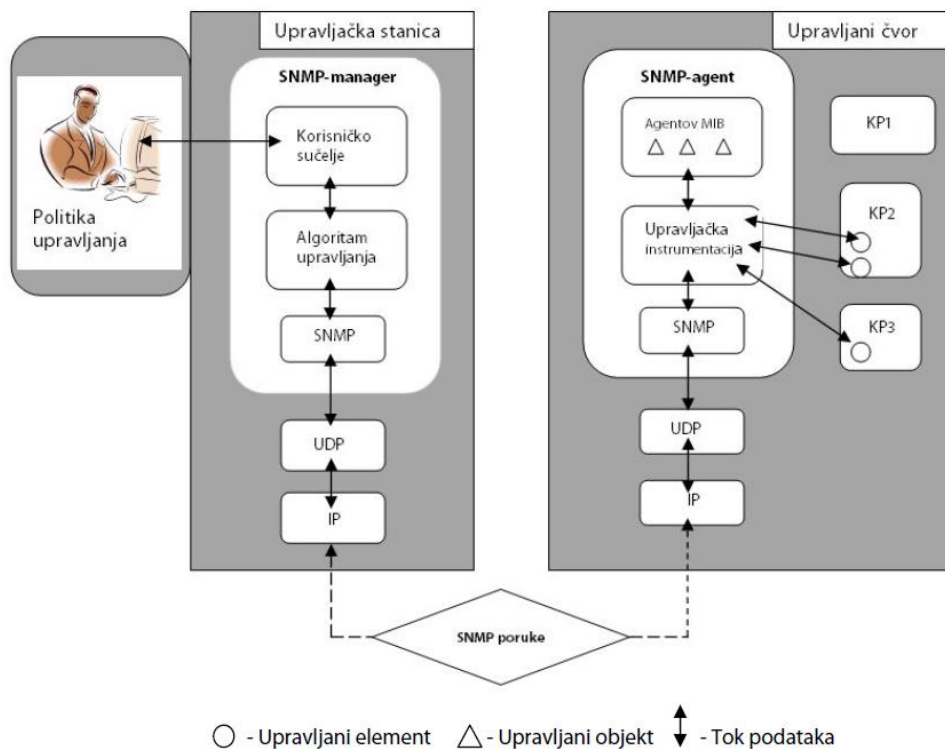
Politika upravljanja

Upravljačka stanica

SNMP-manager

Korisničko sučelje

Algoritam upravljanja

SNMP

UDP

IP

Upravljani čvor

SNMP-agent

Agentov MIB

△ △ △

KP1

KP2

Upravljačka instrumentacija

SNMP

KP3

UDP

IP

SNMP poruke

○ - Upravljani element △ - Upravljani objekt - Tok podataka